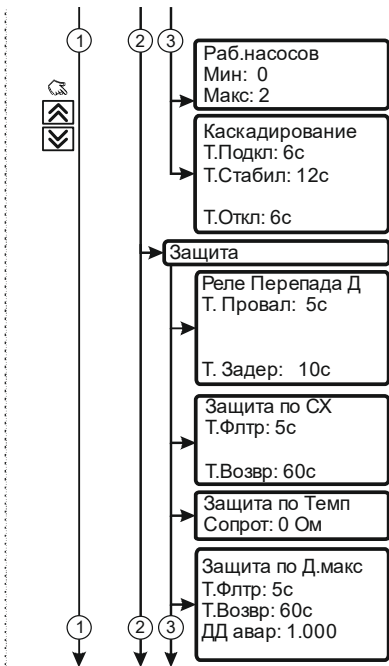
1
2
3

Раб.насосов
Мин: 0
Макс: 2

Каскадирование
Т.Подкл: 6с
Т.Стабил: 12с

Т.Откл: 6с

Защита

Реле Перепада Д
Т. Провал: 5с

Т. Задер: 10с

Защита по СХ
Т.Флтр: 5с

Т.Возвр: 60с

Защита по Темп
Сопрот: 0 Ом

Защита по Д.макс
Т.Флтр: 5с
Т.Возвр: 60с
ДД авар: 1.000

1
2
3